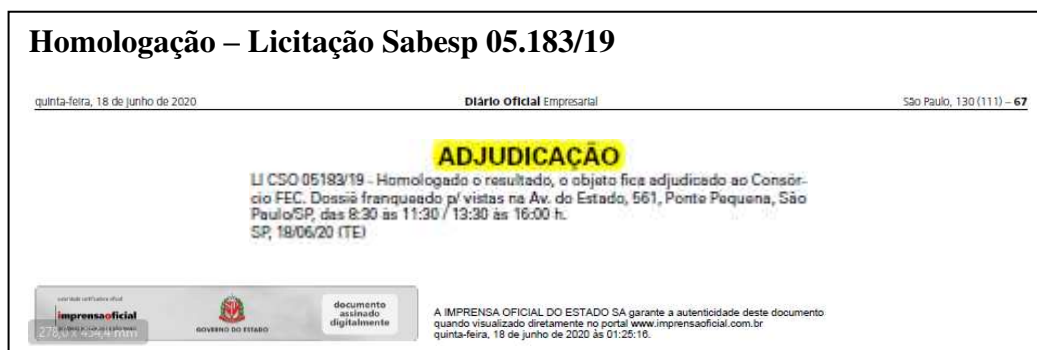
Homologação – Licitação Sabesp 05.183/19

quinta-feira, 18 de junho de 2020

Diário Oficial Empresarial

São Paulo, 130 (111) – 67

ADJUDICAÇÃO

LI CSO 05183/19 - Homologado o resultado, o objeto fica adjudicado ao Consórcio FEC. Dossiê franqueado p/ vistas na Av. do Estado, 561, Ponte Pequena, São Paulo/SP, das 8:30 às 11:30 / 13:30 às 16:00 h.
SP, 18/06/20 (TE)

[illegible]
imprensaoficial
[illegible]
GOVERNO DO ESTADO
documento assinado digitalmente
278,0 x 454,4 mm

A IMPRENSA OFICIAL DO ESTADO SA garante a autenticidade deste documento quando visualizado diretamente no portal www.imprensaoficial.com.br
quinta-feira, 18 de junho de 2020 às 01:25:16.